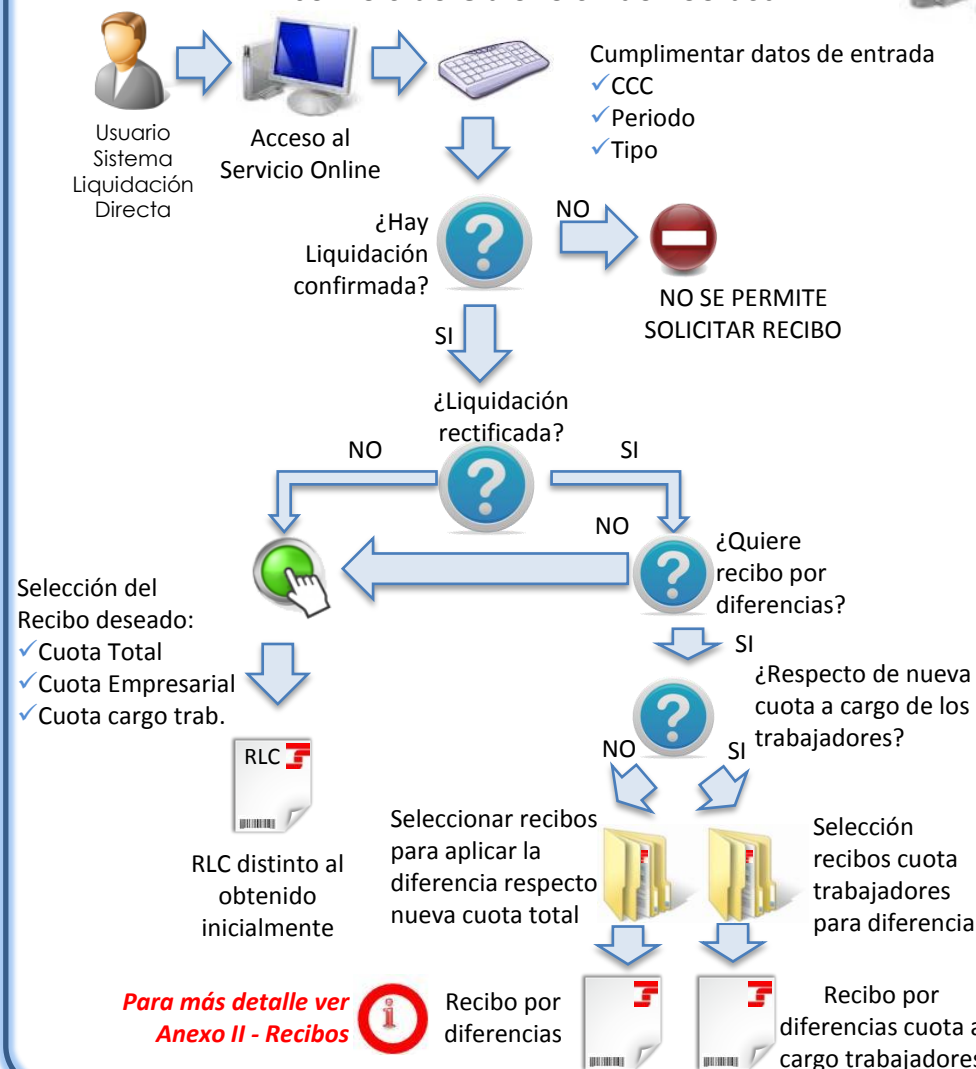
Usuario Sistema Liquidación Directa

Acceso al Servicio Online

Cumplimentar datos de entrada
✓CCC
✓Periodo
✓Tipo

¿Hay Liquidación confirmada?

NO

NO SE PERMITE SOLICITAR RECIBO

SI

¿Liquidación rectificada?

NO

SI

NO

¿Quiere recibo por diferencias?

Selección del Recibo deseado:
✓Cuota Total
✓Cuota Empresarial
✓Cuota cargo trab.

SI

¿Respecto de nueva cuota a cargo de los trabajadores?

NO

SI

RLC

RLC distinto al obtenido inicialmente

Seleccionar recibos para aplicar la diferencia respecto nueva cuota total

Selección recibos cuota trabajadores para diferencia

Para más detalle ver Anexo II - Recibos

Recibo por diferencias

Recibo por diferencias cuota a cargo trabajadores